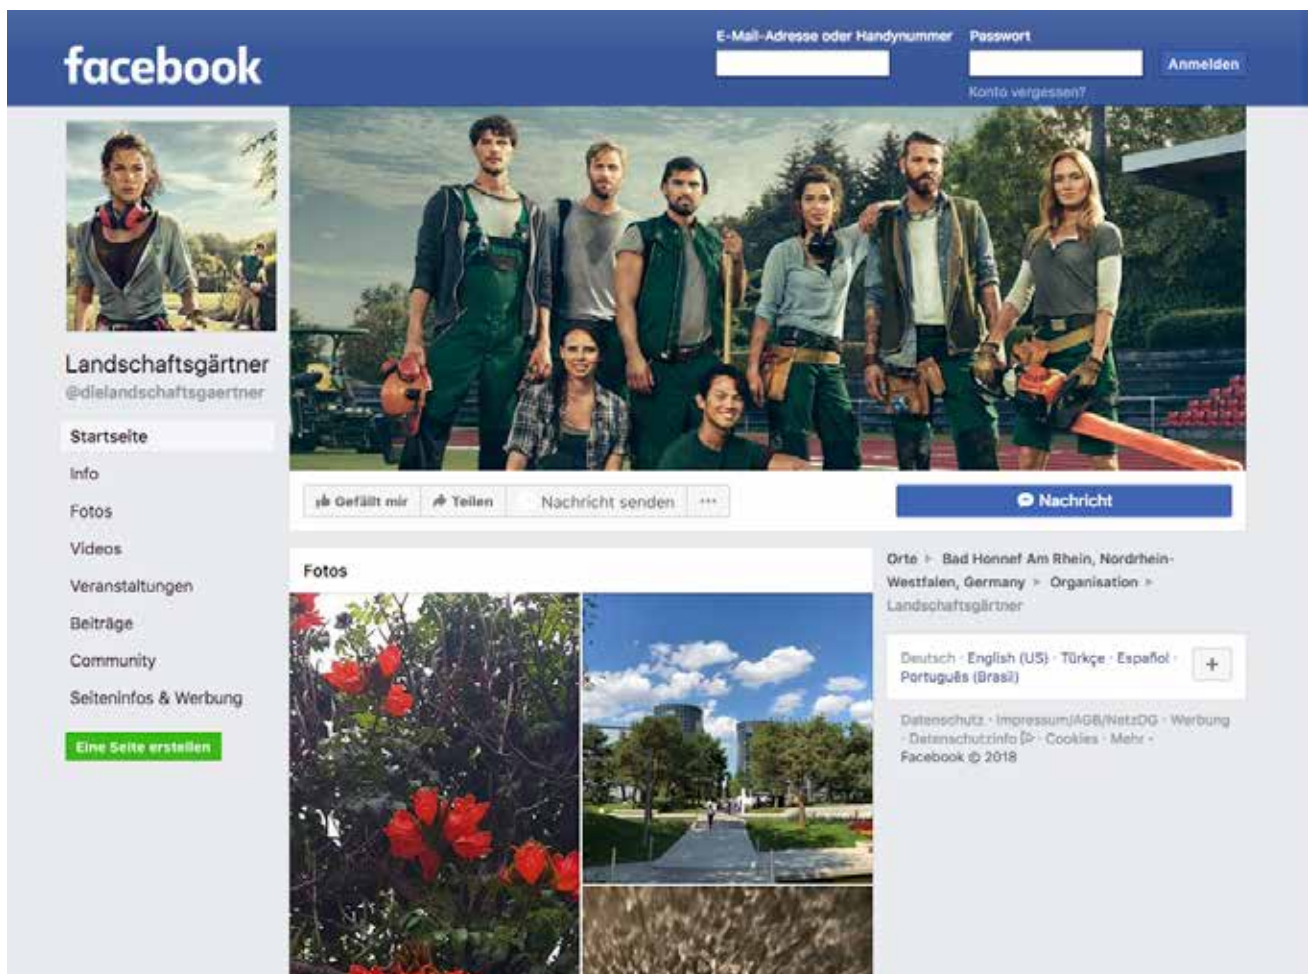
facebook

E-Mail-Adresse oder Handynummer

Passwort

Anmelden

Konto vergessen?

Landschaftsgärtner
@dielandschaftsgaertner

Startseite
Info
Fotos
Videos
Veranstaltungen
Beiträge
Community
Seiteninfos & Werbung

Eine Seite erstellen

Gefällt mir
Teilen
Nachricht senden
···

Nachricht

Fotos

Orte ▸ Bad Honnef Am Rhein, Nordrhein-Westfalen, Germany ▸ Organisation ▸ Landschaftsgärtner

Deutsch · English (US) · Türkçe · Español · Português (Brasil)

+

Datenschutz · Impressum/AGB/NetzDG · Werbung · Datenschutzinfo · Cookies · Mehr · Facebook © 2018